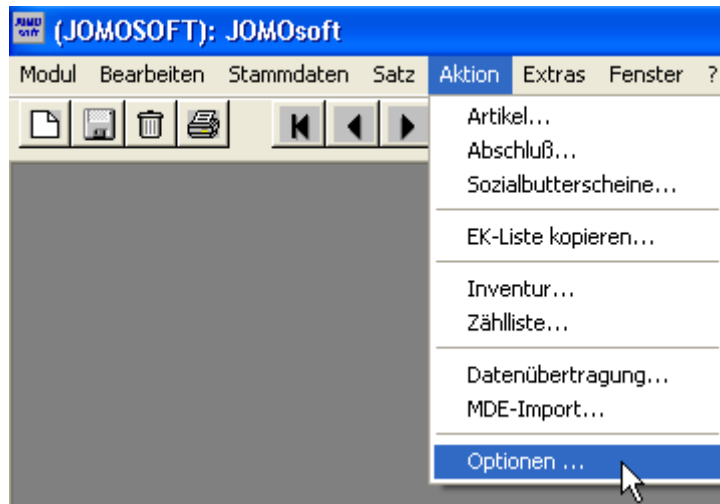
(JOMOSOFT): JOMOsoft

Modul Bearbeiten Stammdaten Satz Aktion Extras Fenster ?

Artikel...
Abschluß...
Sozialbutterscheine...
EK-Liste kopieren...
Inventur...
Zählliste...
Datenübertragung...
MDE-Import...
Optionen ...